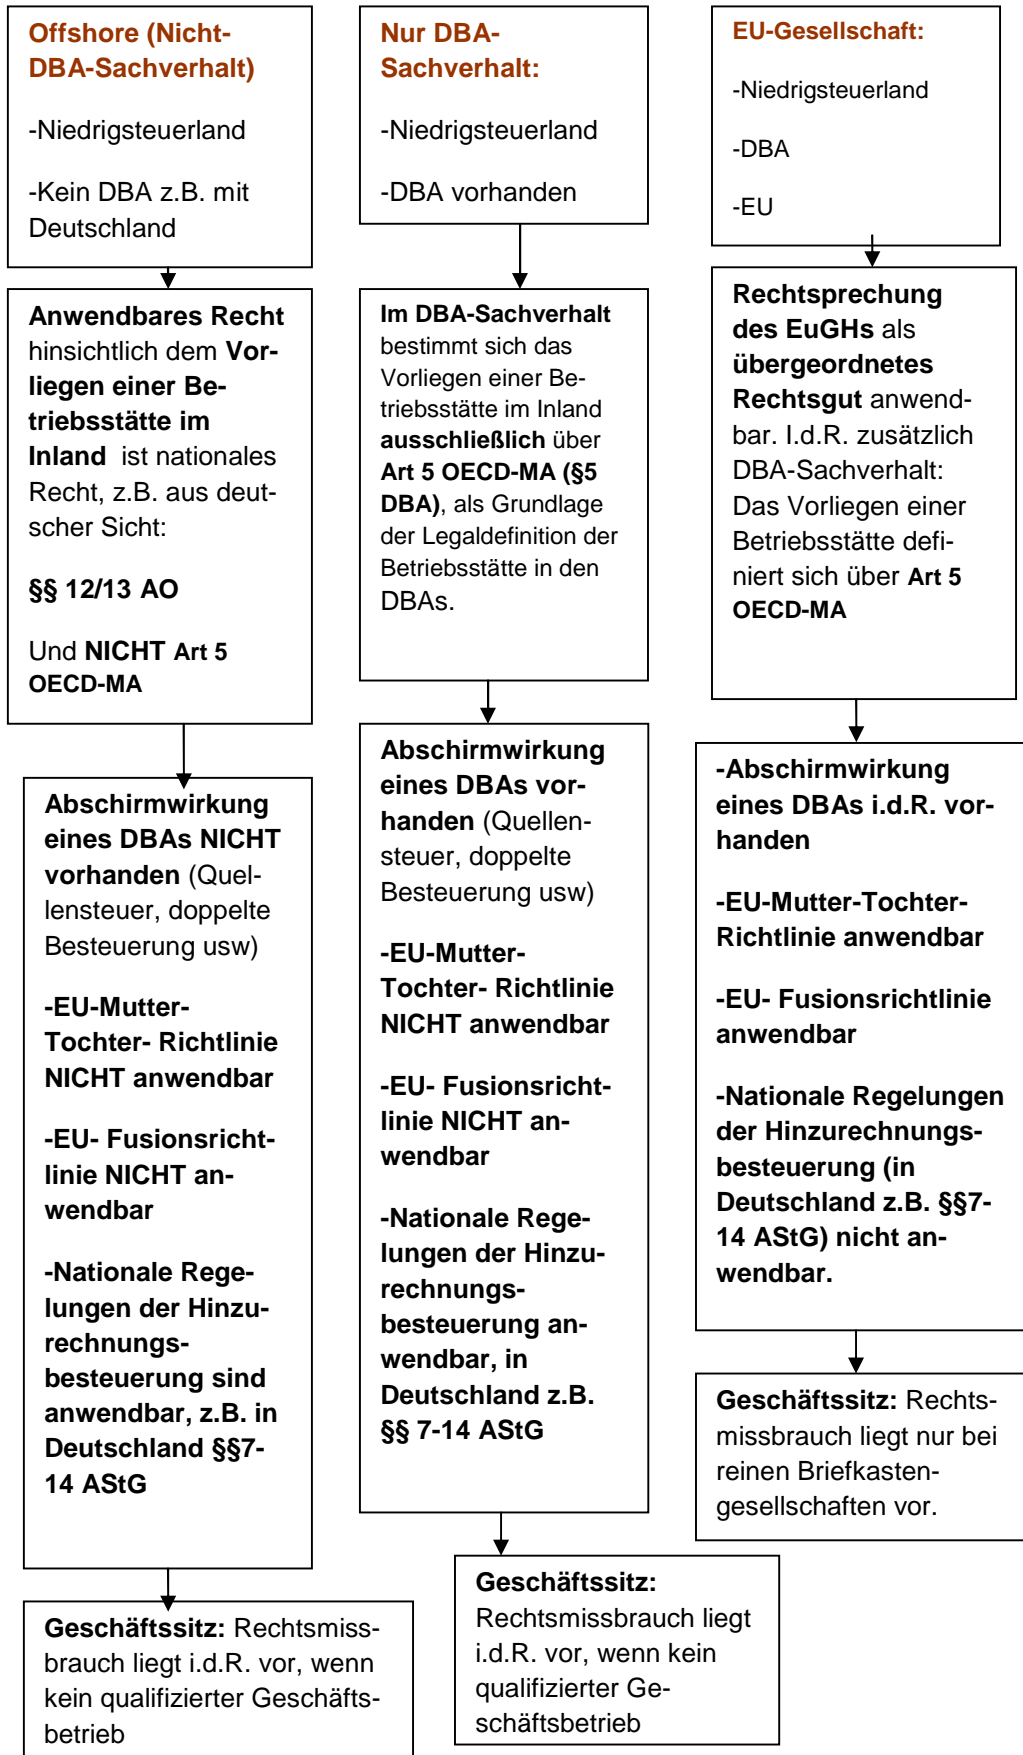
Offshore (Nicht-DBA-Sachverhalt)

-Niedrigsteuerland

-Kein DBA z.B. mit Deutschland

Anwendbares Recht hinsichtlich dem Vorliegen einer Betriebsstätte im Inland ist nationales Recht, z.B. aus deutscher Sicht:

§§ 12/13 AO

Und NICHT Art 5 OECD-MA

Abschirmwirkung eines DBAs NICHT vorhanden (Quellensteuer, doppelte Besteuerung usw)

-EU-Mutter-Tochter- Richtlinie NICHT anwendbar

-EU- Fusionsrichtlinie NICHT anwendbar

-Nationale Regelungen der Hinzurechnungsbesteuerung sind anwendbar, z.B. in Deutschland §§7-14 AStG

Geschäftssitz: Rechtsmissbrauch liegt i.d.R. vor, wenn kein qualifizierter Geschäftsbetrieb

Nur DBA-Sachverhalt:

-Niedrigsteuerland

-DBA vorhanden

Im DBA-Sachverhalt bestimmt sich das Vorliegen einer Betriebsstätte im Inland ausschließlich über Art 5 OECD-MA (§5 DBA), als Grundlage der Legaldefinition der Betriebsstätte in den DBAs.

Abschirmwirkung eines DBAs vorhanden (Quellensteuer, doppelte Besteuerung usw)

-EU-Mutter-Tochter- Richtlinie NICHT anwendbar

-EU- Fusionsrichtlinie NICHT anwendbar

-Nationale Regelungen der Hinzurechnungsbesteuerung anwendbar, in Deutschland z.B. §§ 7-14 AStG

Geschäftssitz: Rechtsmissbrauch liegt i.d.R. vor, wenn kein qualifizierter Geschäftsbetrieb

EU-Gesellschaft:

-Niedrigsteuerland

-DBA

-EU

Rechtsprechung des EuGHs als übergeordnetes Rechtsgut anwendbar. I.d.R. zusätzlich DBA-Sachverhalt: Das Vorliegen einer Betriebsstätte definiert sich über Art 5 OECD-MA

-Abschirmwirkung eines DBAs i.d.R. vorhanden

-EU-Mutter-Tochter-Richtlinie anwendbar

-EU- Fusionsrichtlinie anwendbar

-Nationale Regelungen der Hinzurechnungsbesteuerung (in Deutschland z.B. §§7-14 AStG) nicht anwendbar.

Geschäftssitz: Rechtsmissbrauch liegt nur bei reinen Briefkastengesellschaften vor.